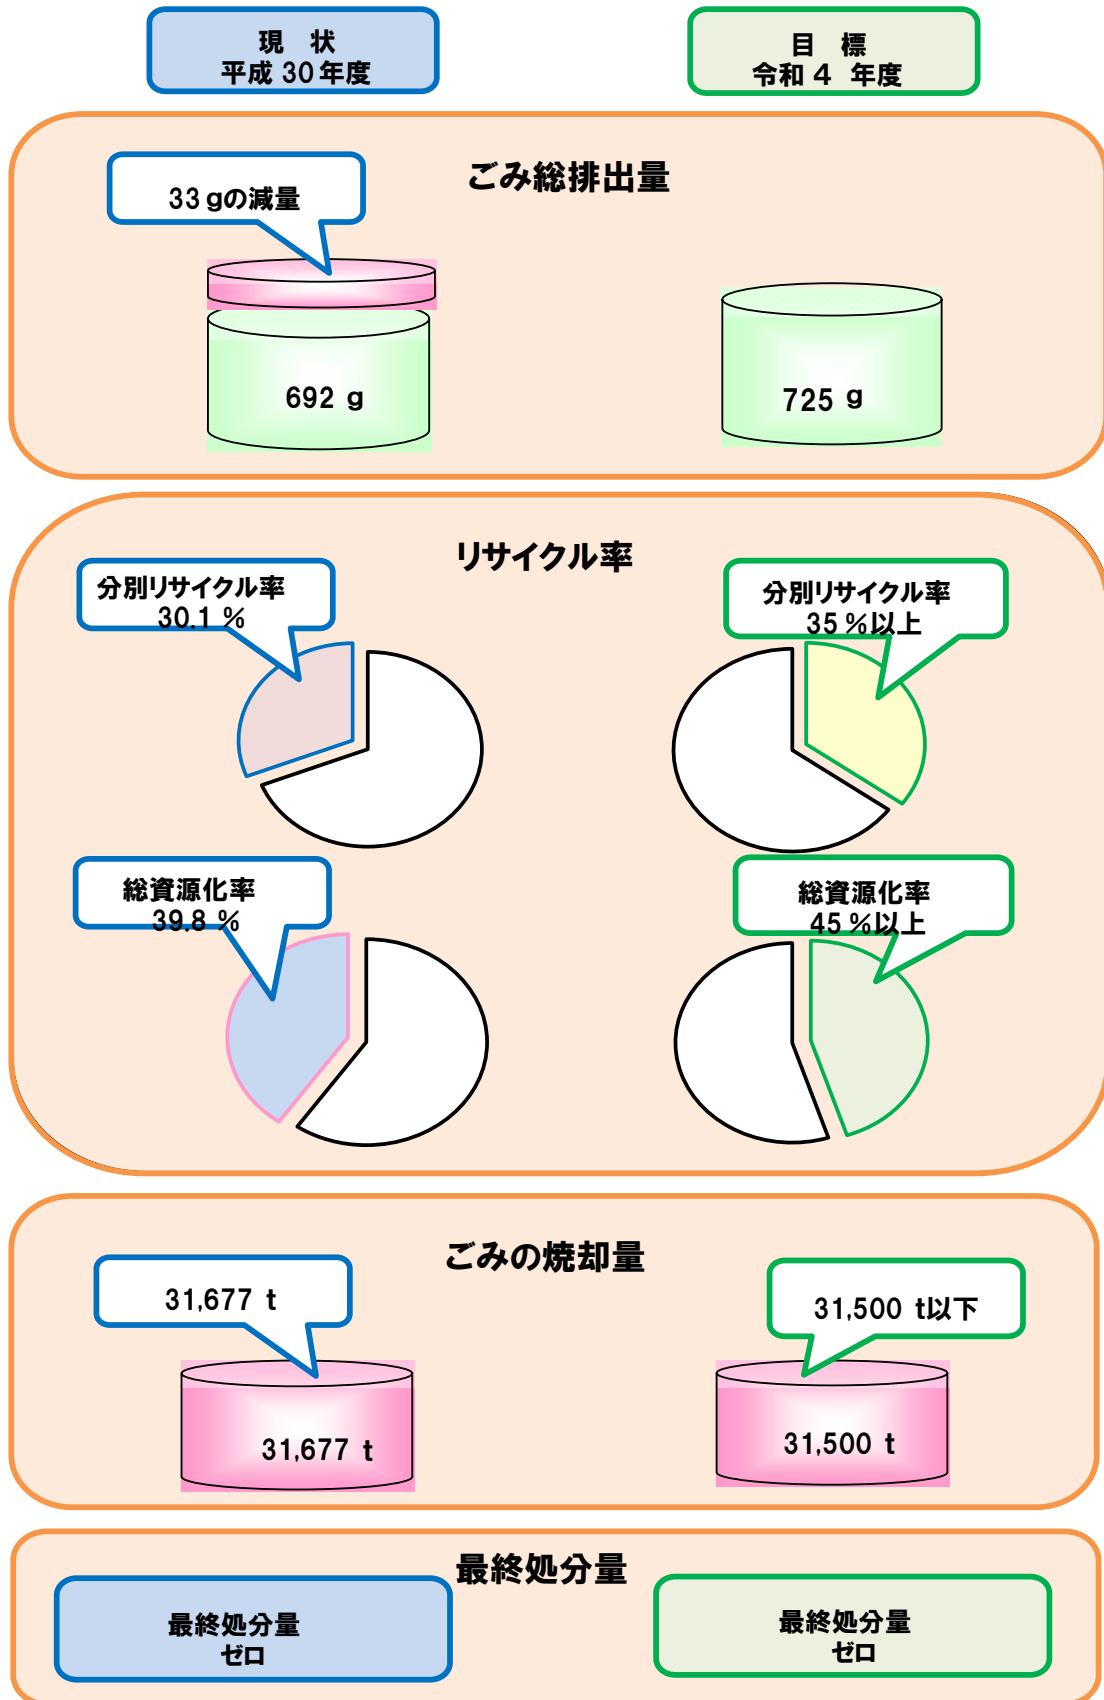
現　状
平成 30 年度

目　標
令和４　年度

ごみ総排出量

33 gの減量

692 g

725 g

リサイクル率

分別リサイクル率
30.1 %

分別リサイクル率
35 %以上

総資源化率
39.8 %

総資源化率
45 %以上

ごみの焼却量

31,677 t

31,677 t

31,500 t以下

31,500 t

最終処分量

最終処分量
ゼロ

最終処分量
ゼロ